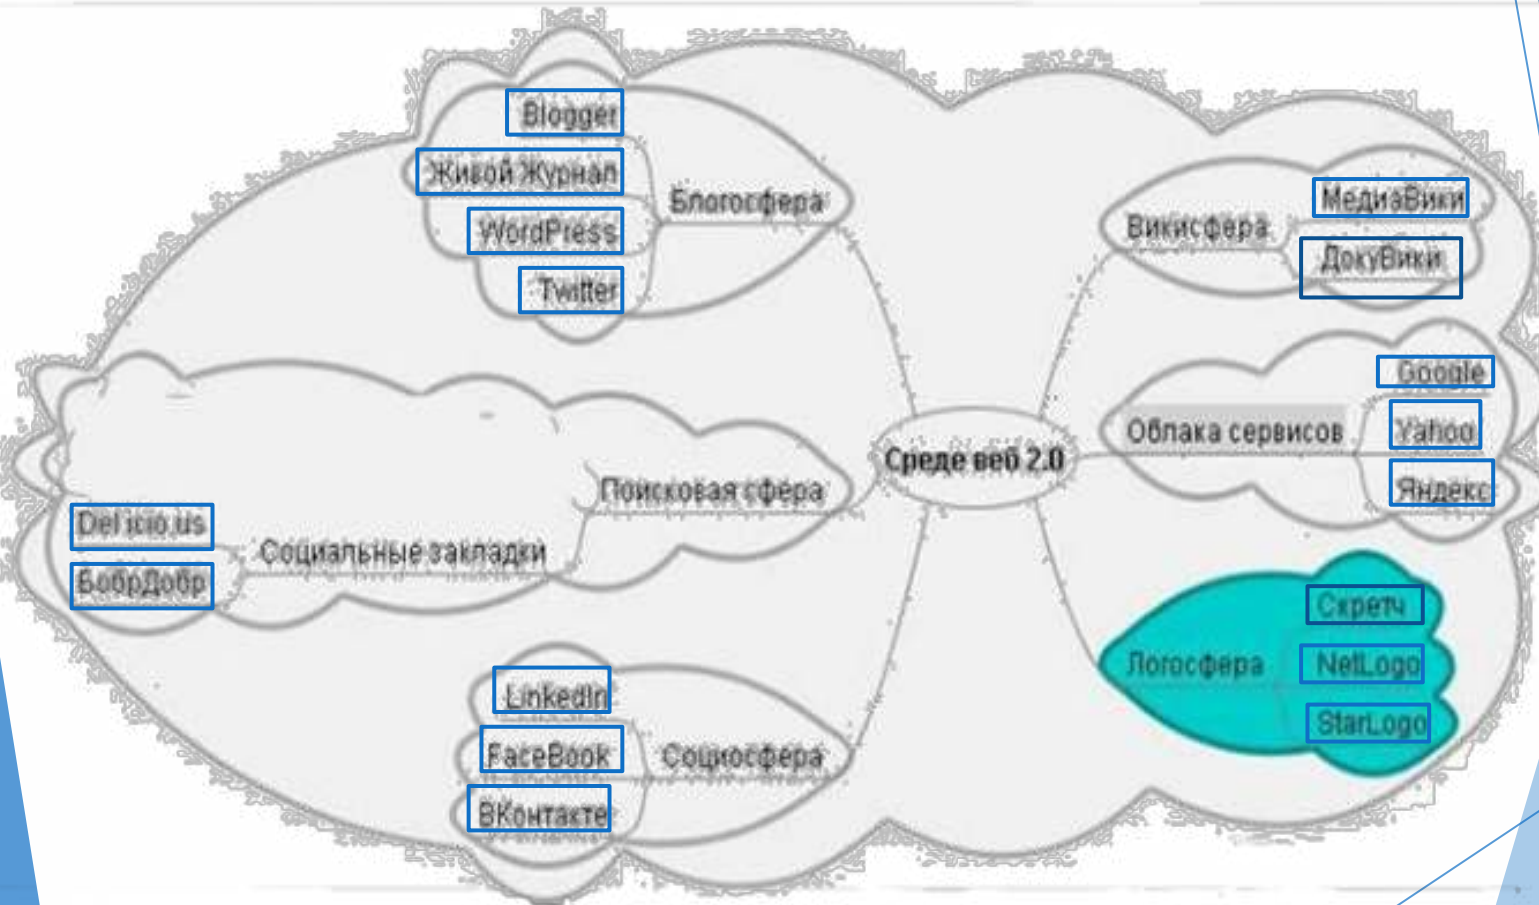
Blogger
Живой Журнал
WordPress
Twitter
Блогосфера

Викисфера
МедиаВики
ДокуВики

Google
Облака сервисов
Yahoo
Яндекс

Поисковая сфера
Среде веб 2.0

Del.icio.us
Социальные закладки
БобрДобр

Скретч
Логосфера
NetLogo
StarLogo

LinkedIn
FaceBook
Социосфера
ВКонтакте